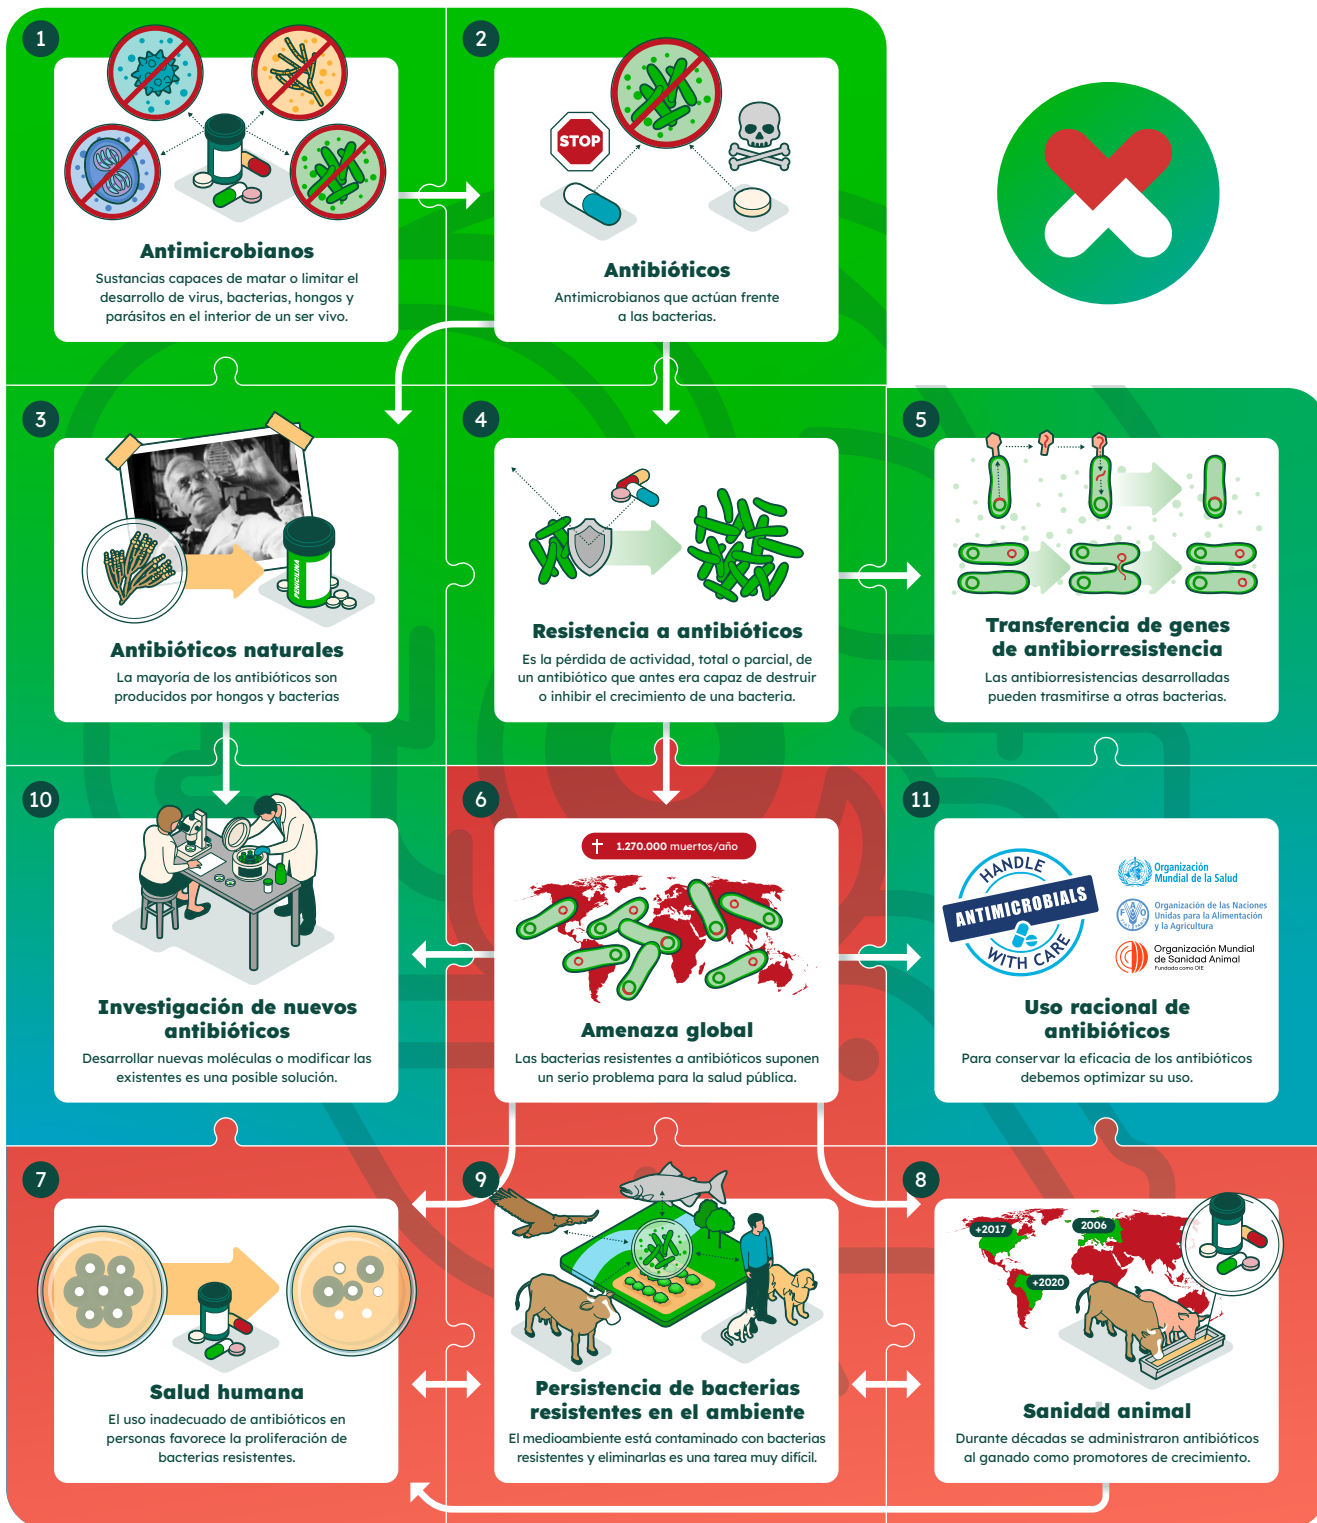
1

Antimicrobianos

Sustancias capaces de matar o limitar el desarrollo de virus, bacterias, hongos y parásitos en el interior de un ser vivo.

2

STOP

Antibióticos

Antimicrobianos que actúan frente a las bacterias.

3

PENICILINA

Antibióticos naturales

La mayoría de los antibióticos son producidos por hongos y bacterias

4

Resistencia a antibióticos

Es la pérdida de actividad, total o parcial, de un antibiótico que antes era capaz de destruir o inhibir el crecimiento de una bacteria.

5

Transferencia de genes de antibiorresistencia

Las antibiorresistencias desarrolladas pueden trasmitirse a otras bacterias.

10

Investigación de nuevos antibióticos

Desarrollar nuevas moléculas o modificar las existentes es una posible solución.

6

1.270.000 muertos/año

Amenaza global

Las bacterias resistentes a antibióticos suponen un serio problema para la salud pública.

11

HANDLE ANTIMICROBIALS WITH CARE

Organización Mundial de la Salud

Organización de las Naciones Unidas para la Alimentación y la Agricultura

Organización Mundial de Sanidad Animal
Fundada como OIE

Uso racional de antibióticos

Para conservar la eficacia de los antibióticos debemos optimizar su uso.

7

Salud humana

El uso inadecuado de antibióticos en personas favorece la proliferación de bacterias resistentes.

9

Persistencia de bacterias resistentes en el ambiente

El medioambiente está contaminado con bacterias resistentes y eliminarlas es una tarea muy difícil.

8

+2017

2006

+2020

Sanidad animal

Durante décadas se administraron antibióticos al ganado como promotores de crecimiento.